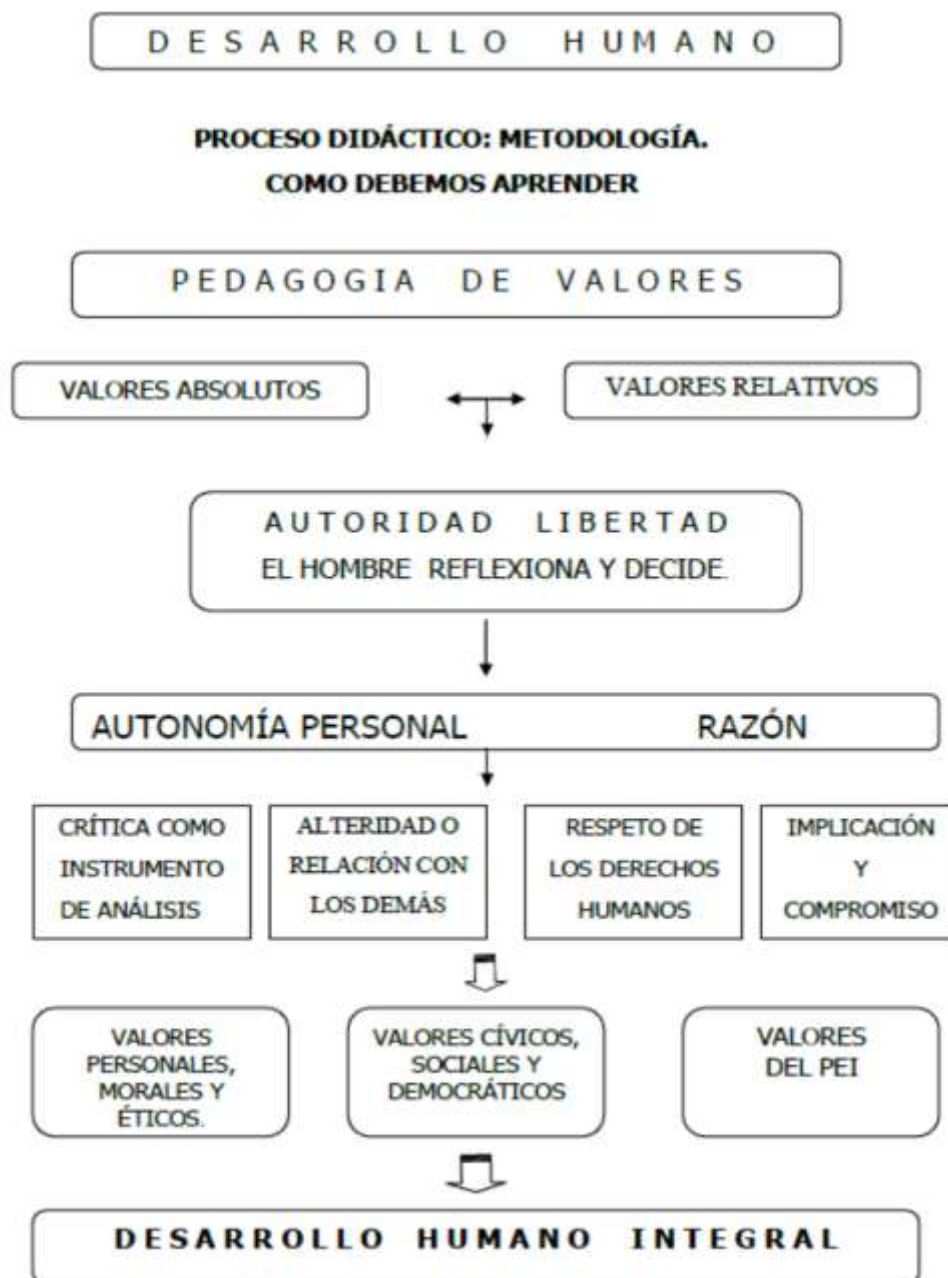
DESARROLLO HUMANO

PROCESO DIDÁCTICO: METODOLOGÍA.
COMO DEBEMOS APRENDER

PEDAGOGIA DE VALORES

VALORES ABSOLUTOS

VALORES RELATIVOS

AUTORIDAD LIBERTAD
EL HOMBRE REFLEXIONA Y DECIDE.

AUTONOMÍA PERSONAL RAZÓN

CRÍTICA COMO INSTRUMENTO DE ANÁLISIS

ALTERIDAD O RELACIÓN CON LOS DEMÁS

RESPETO DE LOS DERECHOS HUMANOS

IMPLICACIÓN Y COMPROMISO

VALORES PERSONALES, MORALES Y ÉTICOS.

VALORES CÍVICOS, SOCIALES Y DEMOCRÁTICOS

VALORES DEL PEI

DESARROLLO HUMANO INTEGRAL